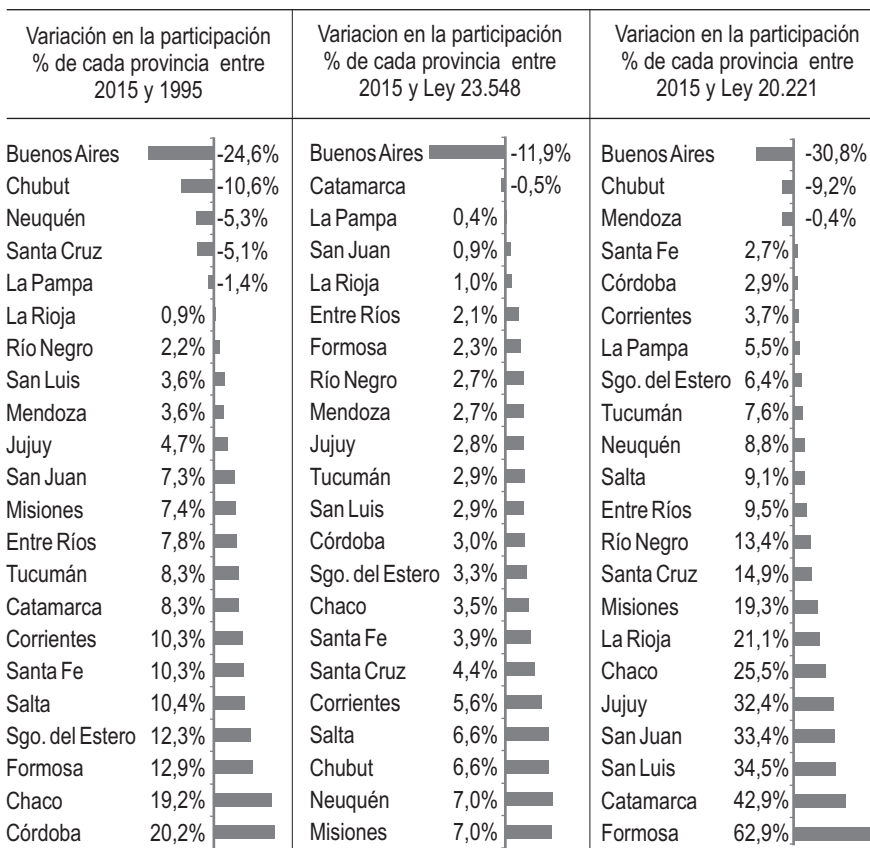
| Variación en la participación % de cada provincia entre 2015 y 1995 | | Variacion en la participación % de cada provincia entre 2015 y Ley 23.548 | | Variacion en la participación % de cada provincia entre 2015 y Ley 20.221 | |
|---|---|---|---|---|---|
| Buenos Aires | -24,6% | Buenos Aires | -11,9% | Buenos Aires | -30,8% |
| Chubut | -10,6% | Catamarca | -0,5% | Chubut | -9,2% |
| Neuquén | -5,3% | La Pampa | 0,4% | Mendoza | -0,4% |
| Santa Cruz | -5,1% | San Juan | 0,9% | Santa Fe | 2,7% |
| La Pampa | -1,4% | La Rioja | 1,0% | Córdoba | 2,9% |
| La Rioja | 0,9% | Entre Ríos | 2,1% | Corrientes | 3,7% |
| Río Negro | 2,2% | Formosa | 2,3% | La Pampa | 5,5% |
| San Luis | 3,6% | Río Negro | 2,7% | Sgo. del Estero | 6,4% |
| Mendoza | 3,6% | Mendoza | 2,7% | Tucumán | 7,6% |
| Jujuy | 4,7% | Jujuy | 2,8% | Neuquén | 8,8% |
| San Juan | 7,3% | Tucumán | 2,9% | Salta | 9,1% |
| Misiones | 7,4% | San Luis | 2,9% | Entre Ríos | 9,5% |
| Entre Ríos | 7,8% | Córdoba | 3,0% | Río Negro | 13,4% |
| Tucumán | 8,3% | Sgo. del Estero | 3,3% | Santa Cruz | 14,9% |
| Catamarca | 8,3% | Chaco | 3,5% | Misiones | 19,3% |
| Corrientes | 10,3% | Santa Fe | 3,9% | La Rioja | 21,1% |
| Santa Fe | 10,3% | Santa Cruz | 4,4% | Chaco | 25,5% |
| Salta | 10,4% | Corrientes | 5,6% | Jujuy | 32,4% |
| Sgo. del Estero | 12,3% | Salta | 6,6% | San Juan | 33,4% |
| Formosa | 12,9% | Chubut | 6,6% | San Luis | 34,5% |
| Chaco | 19,2% | Neuquén | 7,0% | Catamarca | 42,9% |
| Córdoba | 20,2% | Misiones | 7,0% | Formosa | 62,9% |